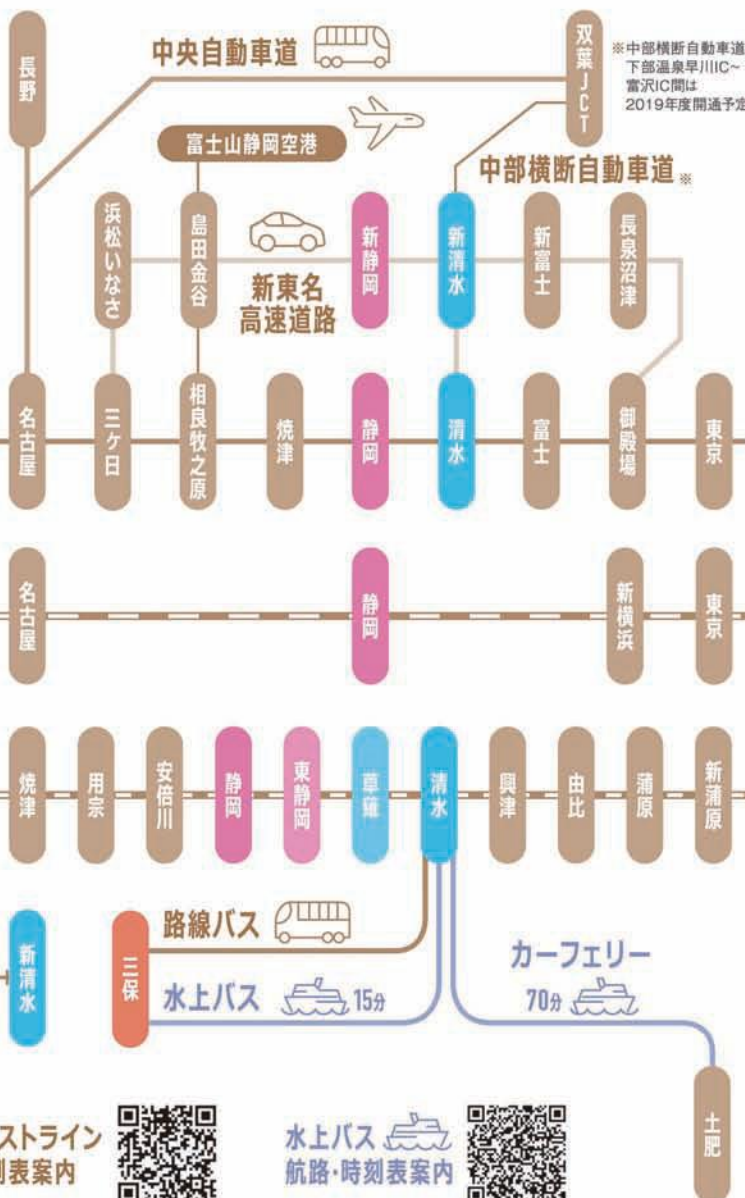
長野

中央自動車道

双葉JCT

※中部横断自動車道 下部温泉早川IC~ 富沢IC間は 2019年度開通予定

富士山静岡空港

中部横断自動車道※

浜松いなさ

島田金谷

新静岡

新清水

新富士

長泉沼津

新東名 高速道路

名古屋

三ケ日

相良牧之原

焼津

静岡

清水

富士

御殿場

東京

名古屋

静岡

新横浜

東京

焼津

用宗

安倍川

静岡

東静岡

草薙

清水

興津

由比

蒲原

新蒲原

新清水

路線バス

三保

水上バス 15分

カーフェリー

70分

土肥

ストライン 刻表案内

水上バス 航路・時刻表案内